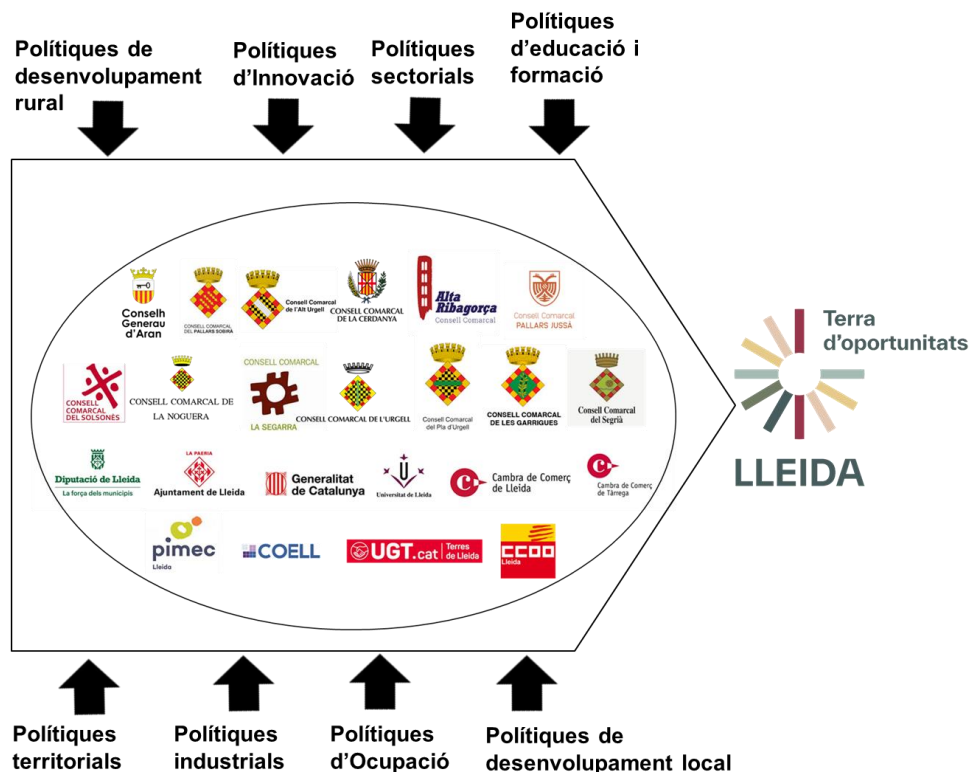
Polítiques de desenvolupament rural

Polítiques d'Innovació

Polítiques sectorials

Polítiques d'educació i formació

Conselh Generau d'Aran

CONSELL COMARCAL DEL PALLARS SOBIRÀ

Consell Comarcal de l'Alt Urgell

CONSELL COMARCAL DE LA CERDANYA

Alta Ribagorça Consell Comarcal

Consell Comarcal PALLARS JUSSÀ

CONSELL COMARCAL DEL SOLSONÈS

CONSELL COMARCAL DE LA NOGUERA

CONSELL COMARCAL LA SEGARRA

CONSELL COMARCAL DE L'URGELL

Consell Comarcal del Pla d'Urgell

CONSELL COMARCAL DE LES GARRIGUES

Consell Comarcal del Segrià

Diputació de Lleida La força dels municipis

LA PAERIA Ajuntament de Lleida

Generalitat de Catalunya

Universitat de Lleida

Cambra de Comerç de Lleida

Cambra de Comerç de Tàrrega

pimec Lleida

COELL

UGT.cat Terres de Lleida

CCOO Lleida

Terra d'oportunitats

LLEIDA

Polítiques territorials

Polítiques industrials

Polítiques d'Ocupació

Polítiques de desenvolupament local